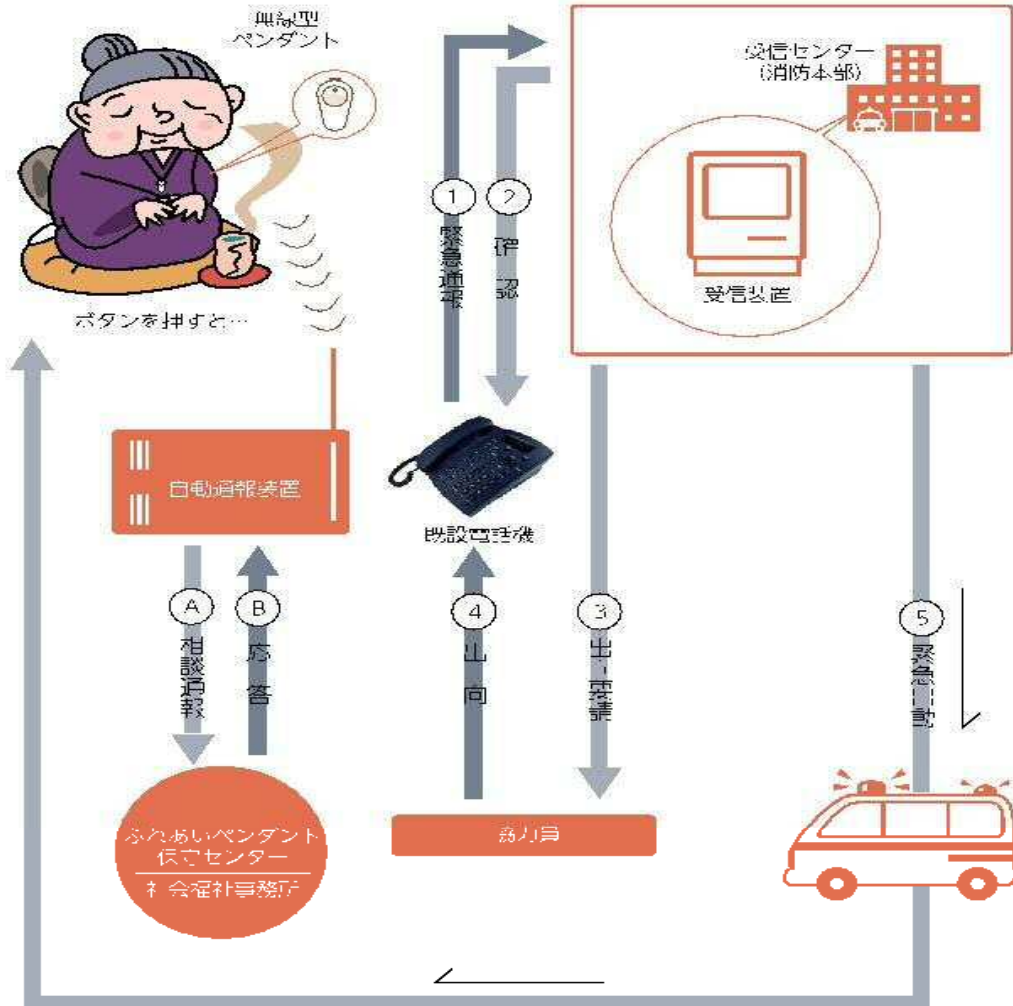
無線型
ペンダント

ボタンを押すと…

①
緊急通報

②
確認

受信センター
(消防本部)

受信装置

自動通報装置

既設電話機

Ⓐ
相談通報

Ⓑ
応答

④
出向

③
出動要請

⑤
緊急出動

ふれあいペンダント
保守センター
社会福祉事務所

協力員